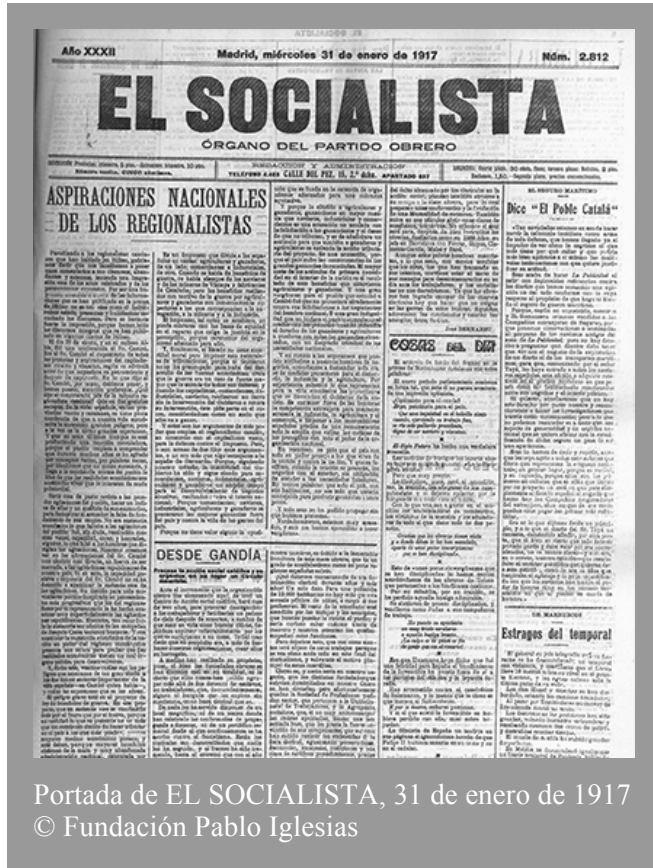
Año XXXII

Madrid, miércoles 31 de enero de 1917

Núm. 2.812

EL SOCIALISTA

ÓRGANO DEL PARTIDO OBRERO

REDACCIÓN Y ADMINISTRACIÓN

TELÉFONO 4.963 CALLE DEL PEZ, 15, 2.º dcha. APARTADO 237

ASPIRACIONES NACIONALES DE LOS REGIONALISTAS

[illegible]

DESDE GANDÍA

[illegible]

COSAS DEL DÍA

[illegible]

EL PECADO MÁXIMO

Dice "El Poble Català"

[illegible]

Estragos del temporal

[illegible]

Portada de EL SOCIALISTA, 31 de enero de 1917
© Fundación Pablo Iglesias